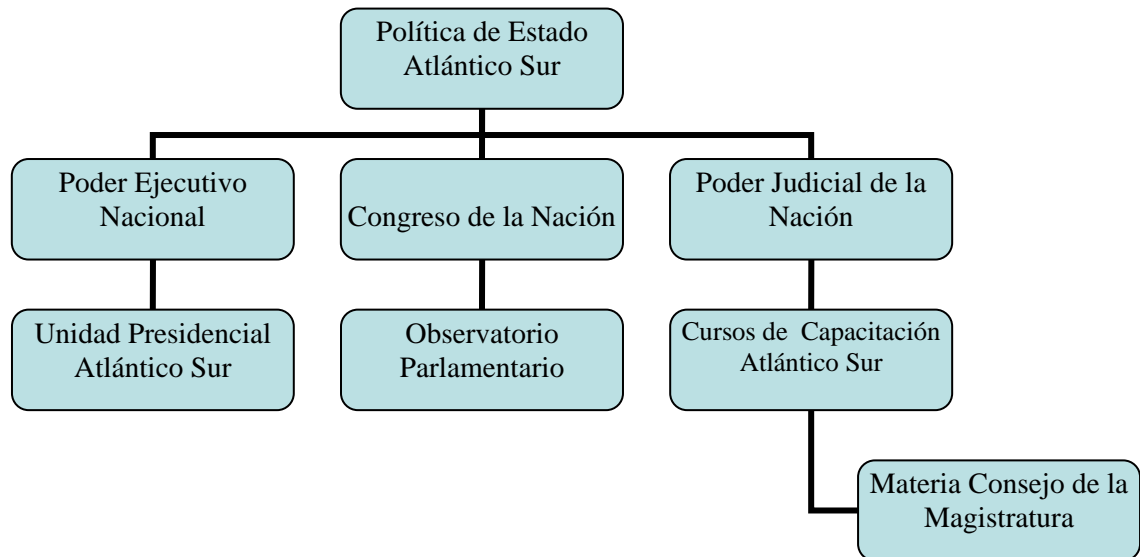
Política de Estado Atlántico Sur

Poder Ejecutivo Nacional

Congreso de la Nación

Poder Judicial de la Nación

Unidad Presidencial Atlántico Sur

Observatorio Parlamentario

Cursos de Capacitación Atlántico Sur

Materia Consejo de la Magistratura